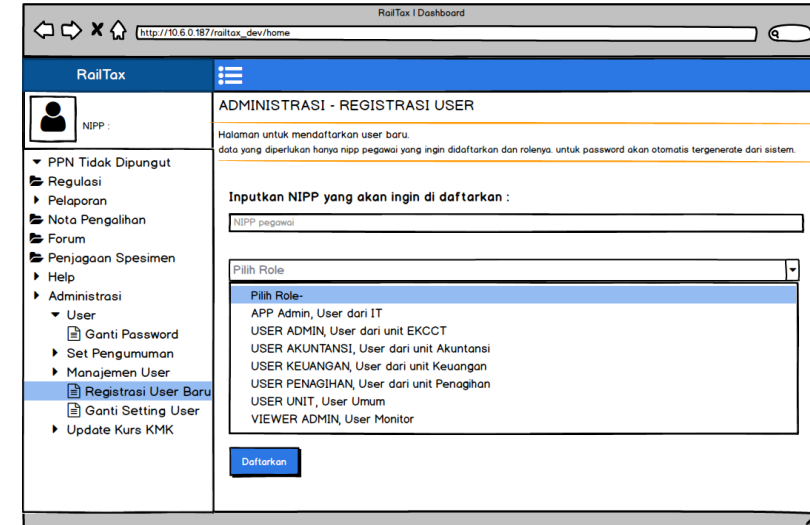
RailTax | Dashboard

http://10.6.0.187/railtax_dev/home

RailTax

NIPP :

PPN Tidak Dipungut
Regulasi
Pelaporan
Nota Pengalihan
Forum
Penjagaan Spesimen
Help
Administrasi
User
Ganti Password
Set Pengumuman
Manajemen User
Registrasi User Baru
Ganti Setting User
Update Kurs KMK

ADMINISTRASI - REGISTRASI USER

Halaman untuk mendaftarkan user baru.
data yang diperlukan hanya nipp pegawai yang ingin didaftarkan dan rolenya. untuk password akan otomatis tergenerate dari sistem.

Inputkan NIPP yang akan ingin di daftarkan :

NIPP pegawai

Pilih Role

Pilih Role-
APP Admin, User dari IT
USER ADMIN, User dari unit EKCCT
USER AKUNTANSI, User dari unit Akuntansi
USER KEUANGAN, User dari unit Keuangan
USER PENAGIHAN, User dari unit Penagihan
USER UNIT, User Umum
VIEWER ADMIN, User Monitor

Daftarkan